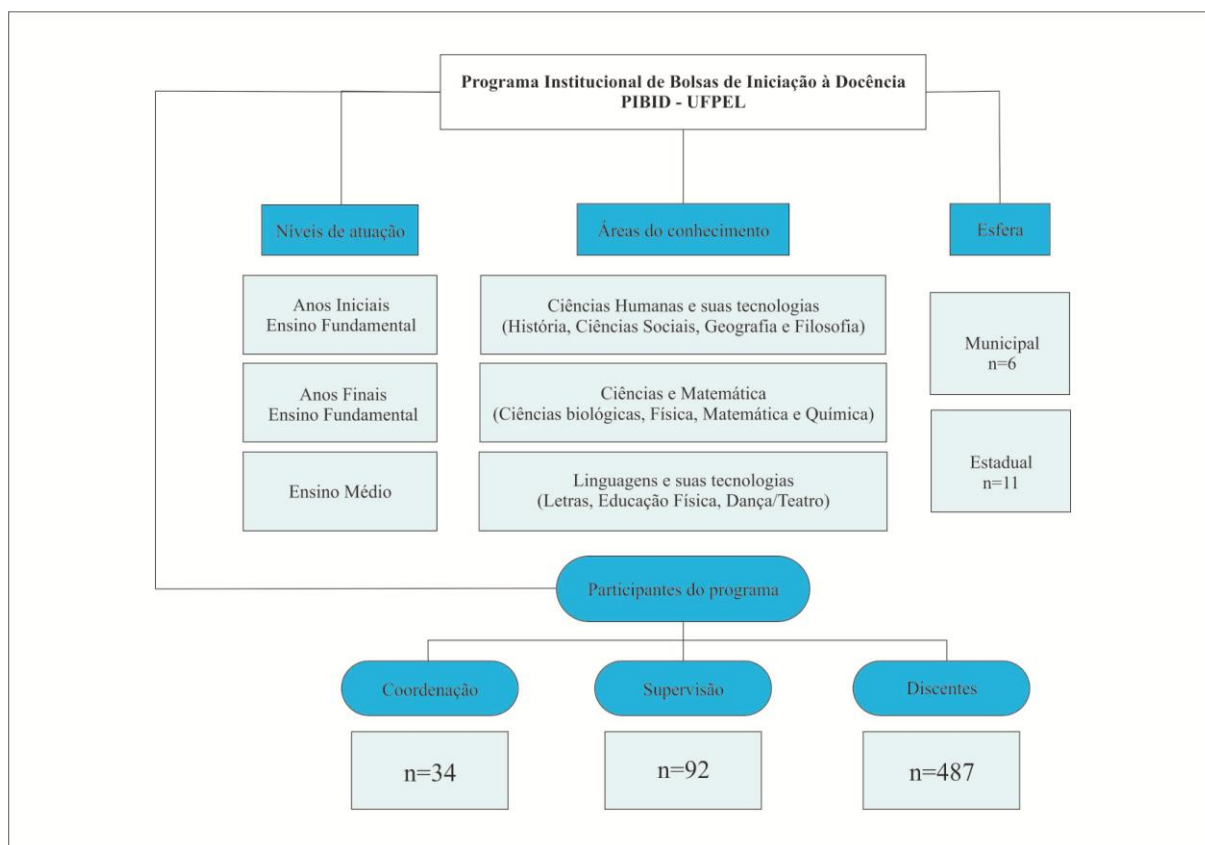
Programa Institucional de Bolsas de Iniciação à Docência
PIBID - UFPEL

Níveis de atuação

Áreas do conhecimento

Esfera

Anos Iniciais
Ensino Fundamental

Anos Finais
Ensino Fundamental

Ensino Médio

Ciências Humanas e suas tecnologias
(História, Ciências Sociais, Geografia e Filosofia)

Ciências e Matemática
(Ciências biológicas, Física, Matemática e Química)

Linguagens e suas tecnologias
(Letras, Educação Física, Dança/Teatro)

Municipal
n=6

Estadual
n=11

Participantes do programa

Coordenação

Supervisão

Discentes

n=34

n=92

n=487